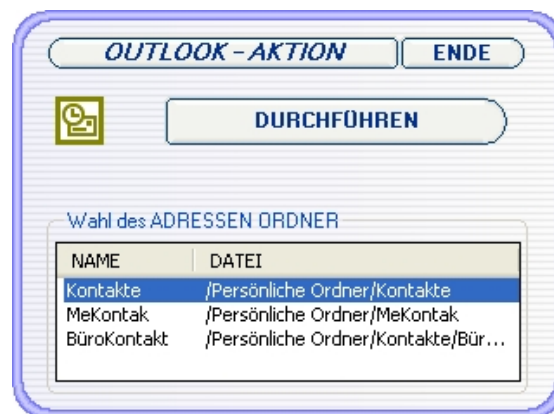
OUTLOOK - AKTION

ENDE

DURCHFÜHREN

Wahl des ADRESSEN ORDNER

| NAME | DATEI |
|---|---|
| Kontakte | /Persönliche Ordner/Kontakte |
| MeKontak | /Persönliche Ordner/MeKontak |
| BüroKontakt | /Persönliche Ordner/Kontakte/Bür... |